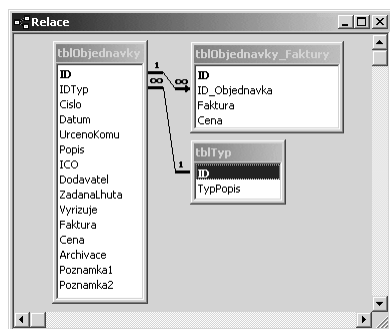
Relace

tblObjednavky
ID
IDTyp
Cislo
Datum
UrcenoKomu
Popis
ICO
Dodavatel
ZadanaLhuta
Vyrizuje
Faktura
Cena
Archivace
Poznamka1
Poznamka2

1
∞

tblObjednavky_Faktury
ID
ID_Objednavka
Faktura
Cena

∞
1

tblTyp
ID
TypPopis